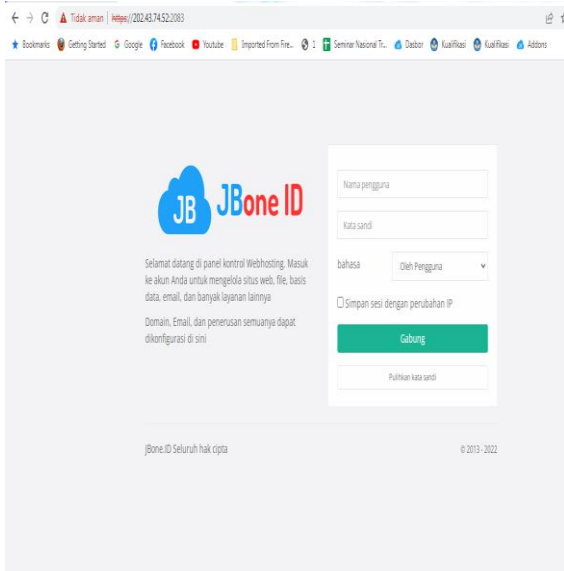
Tidak aman | https://202.43.74.52:2083

Bookmarks Getting Started Google Facebook Youtube Imported From Fire... 1 Seminar Nasional Tr... Dasbor Kualifikasi Kualifikasi Addons

JB JBone ID

Selamat datang di panel kontrol Webhosting. Masuk ke akun Anda untuk mengelola situs web, file, basis data, email, dan banyak layanan lainnya

Domain, Email, dan penerusan semuanya dapat dikonfigurasi di sini

Nama pengguna

Kata sandi

bahasa Oleh Pengguna

Simpan sesi dengan perubahan IP

Gabung

Pulihkan kata sandi

JBone.ID Seluruh hak cipta

© 2013 - 2022